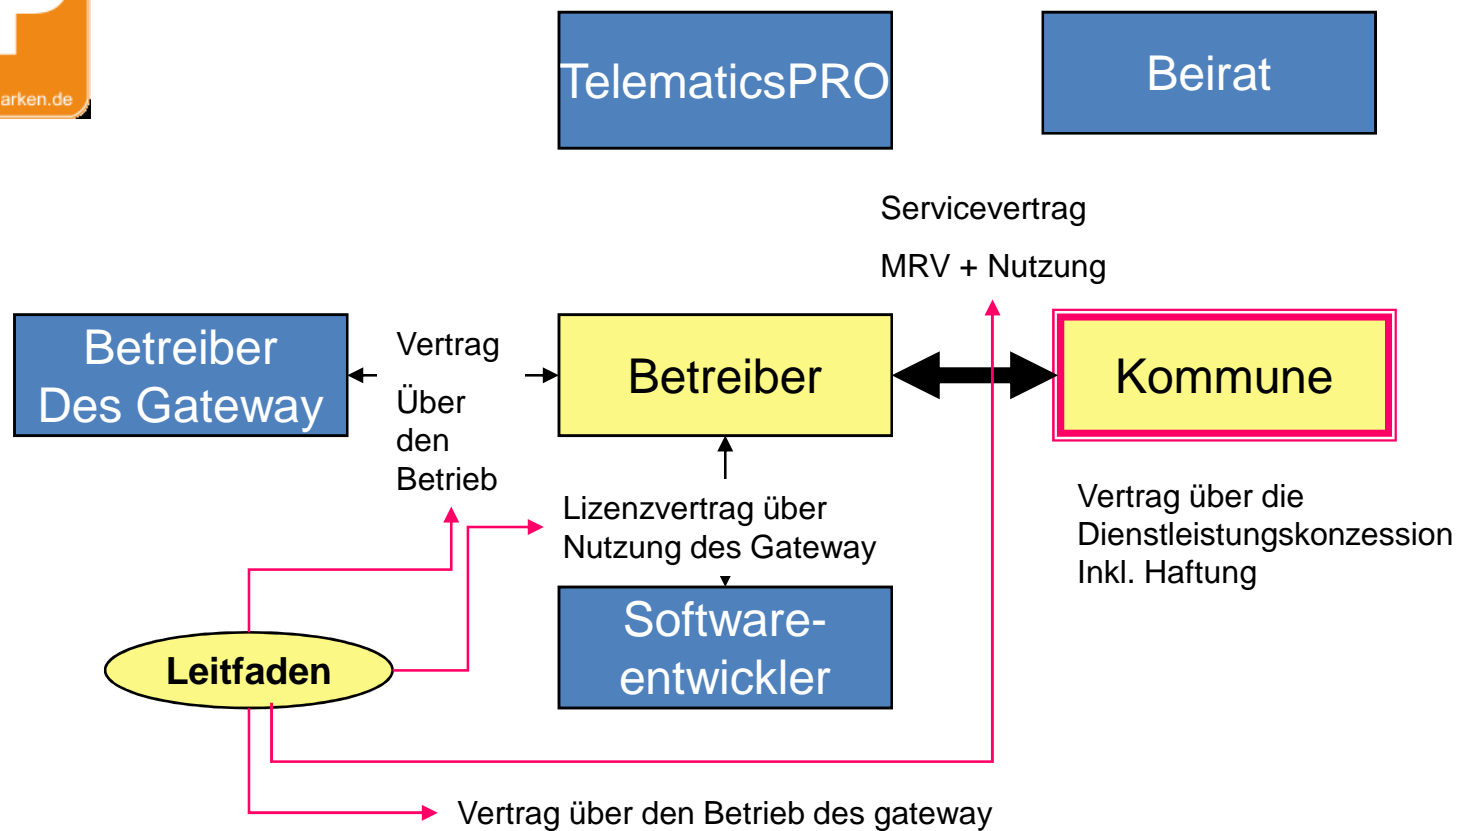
arken.de

TelematicsPRO

Beirat

Servicevertrag

MRV + Nutzung

Betreiber Des Gateway

Vertrag Über den Betrieb

Betreiber

Kommune

Lizenzvertrag über Nutzung des Gateway

Vertrag über die Dienstleistungskonzession Inkl. Haftung

Software-entwickler

Leitfaden

Vertrag über den Betrieb des gateway